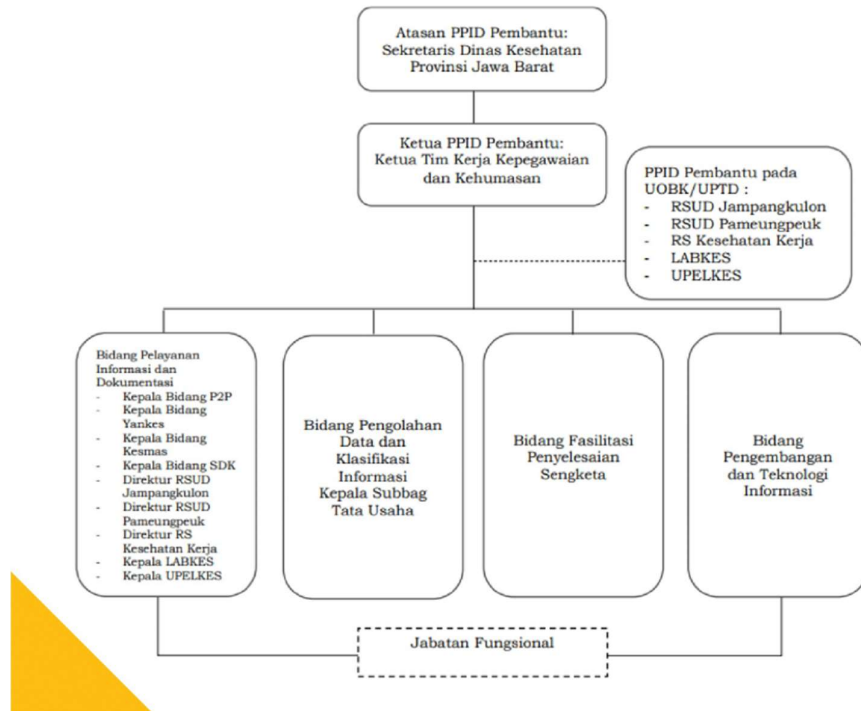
Atasan PPID Pembantu: Sekretaris Dinas Kesehatan Provinsi Jawa Barat

Ketua PPID Pembantu: Ketua Tim Kerja Kepegawaian dan Kehumasan

PPID Pembantu pada UOBK/UPTD :
- RSUD Jampangkulon
- RSUD Pameungpeuk
- RS Kesehatan Kerja
- LABKES
- UPELKES

Bidang Pelayanan Informasi dan Dokumentasi
- Kepala Bidang P2P
- Kepala Bidang Yankes
- Kepala Bidang Kesmas
- Kepala Bidang SDK
- Direktur RSUD Jampangkulon
- Direktur RSUD Pameungpeuk
- Direktur RS Kesehatan Kerja
- Kepala LABKES
- Kepala UPELKES

Bidang Pengolahan Data dan Klasifikasi Informasi Kepala Subbag Tata Usaha

Bidang Fasilitasi Penyelesaian Sengketa

Bidang Pengembangan dan Teknologi Informasi

Jabatan Fungsional